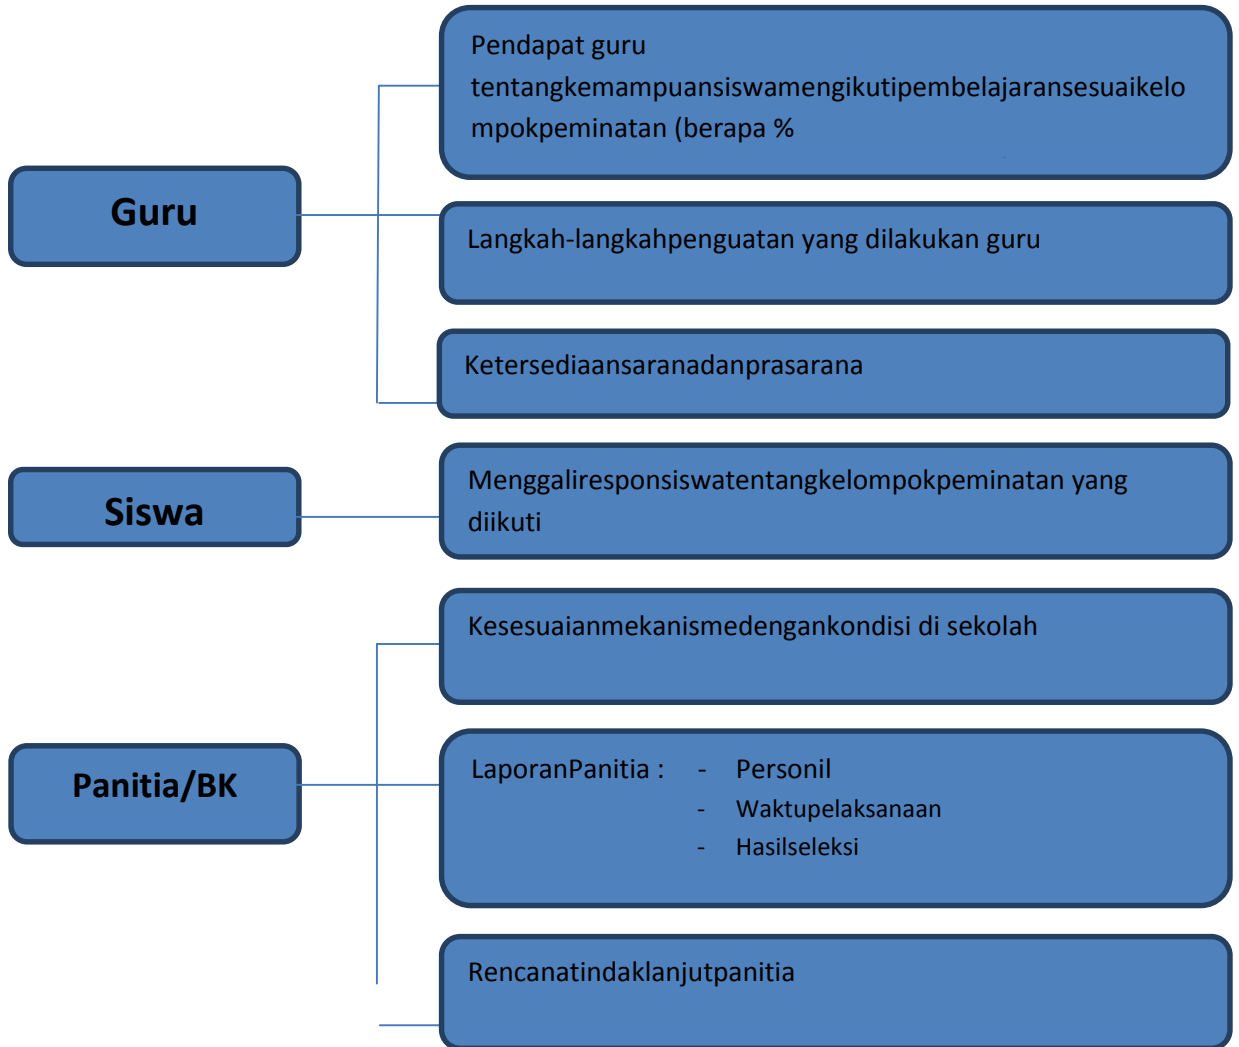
Guru

Pendapat guru tentangkemampuansiswamengikutipembelajaransesuaikelompokpeminatan (berapa %

Langkah-langkahpenguatan yang dilakukan guru

Ketersediaansaranadanprasarana

Siswa

Menggaliresponsiswatentangkelompokpeminatan yang diikuti

Panitia/BK

Kesesuaianmekanismedengankondisi di sekolah

LaporanPanitia :
- Personil
- Waktupelaksanaan
- Hasilseleksi

Rencanatindaklanjutpanitia